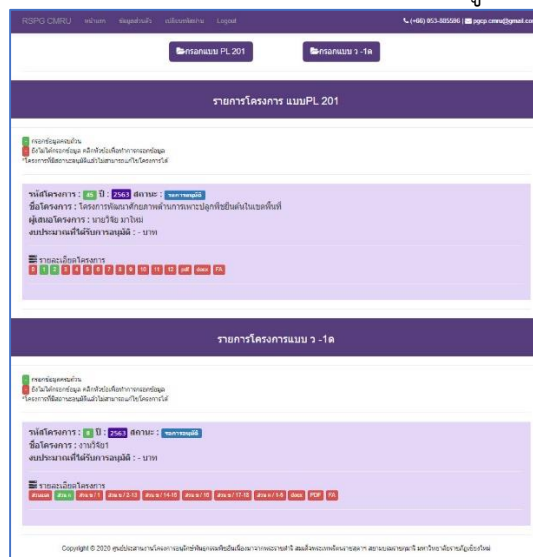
RSPG CMRU หน้าแรก ข้อมูลส่วนตัว เปลี่ยนรหัสผ่าน Logout

(+66) 053-885586 | pgcp.cmru@gmail.com

กรอกแบบ PL 201

กรอกแบบ ว -1ด

รายการโครงการ แบบPL 201

กรอกข้อมูลครบถ้วน
ยังไม่ได้กรอกข้อมูล คลิกหัวข้อเพื่อทำการกรอกข้อมูล
*โครงการที่มีสถานะอนุมัติแล้วไม่สามารถแก้ไขโครงการได้

รหัสโครงการ : 45 ปี : 2563 สถานะ : รอการอนุมัติ
ชื่อโครงการ : โครงการพัฒนาศักยภาพด้านการเพาะปลูกพืชยืนต้นในเขตพื้นที่
ผู้เสนอโครงการ : นายวิชัย มาใหม่
งบประมาณที่ได้รับการอนุมัติ : - บาท

รายละเอียดโครงการ
1 2 3 4 5 6 7 8 9 10 11 12 pdf ส่งผล FA

รายการโครงการแบบ ว -1ด

กรอกข้อมูลครบถ้วน
ยังไม่ได้กรอกข้อมูล คลิกหัวข้อเพื่อทำการกรอกข้อมูล
*โครงการที่มีสถานะอนุมัติแล้วไม่สามารถแก้ไขโครงการได้

รหัสโครงการ : 8 ปี : 2563 สถานะ : รอการอนุมัติ
ชื่อโครงการ : งานวิจัย1
งบประมาณที่ได้รับการอนุมัติ : - บาท

รายละเอียดโครงการ
ส่วนแรก ส่วน ก ส่วน ข / 1 ส่วน ข / 2-13 ส่วน ข / 14-15 ส่วน ข / 16 ส่วน ข / 17-18 ส่วน ค / 1-9 ส่งผล PDF FA

Copyright © 2020 ศูนย์ประสานงานโครงการอนุรักษ์พันธุกรรมพืชอันเนื่องมาจากพระราชดำริ สมเด็จพระเทพรัตนราชสุดาฯ สยามบรมราชกุมารี มหาวิทยาลัยราชภัฏเชียงใหม่